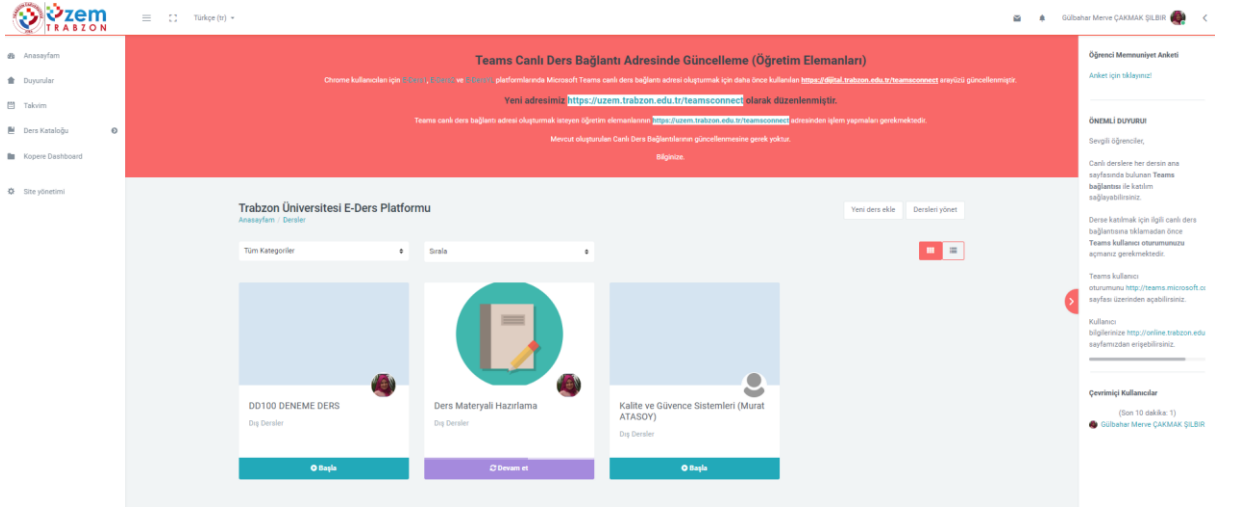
Uzem TRABZON

Türkçe (tr)

Gülbahar Merve ÇAKMAK ŞILBIR

Anasayfam
Duyurular
Takvim
Ders Kataloğu
Kopere Dashboard
Site yönetimi

Teams Canlı Ders Bağlantı Adresinde Güncelleme (Öğretim Elemanları)

Chrome kullanıcıları için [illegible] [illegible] ve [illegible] platformlarında Microsoft Teams canlı ders bağlantı adresi oluşturmak için daha önce kullanılan https://dijital.trabzon.edu.tr/teamsconnect arayüzü güncellenmiştir.

Yeni adresimiz https://uzem.trabzon.edu.tr/teamsconnect olarak düzenlenmiştir.

Teams canlı ders bağlantı adresi oluşturmak isteyen öğretim elemanlarının https://uzem.trabzon.edu.tr/teamsconnect adresinden işlem yapmaları gerekmektedir.

Mevcut oluşturulan Canlı Ders Bağlantılarının güncellenmesine gerek yoktur.

Bilginize.

Trabzon Üniversitesi E-Ders Platformu
Anasayfam / Dersler

Yeni ders ekle
Dersleri yönet

Tüm Kategoriler
Sırala

DD100 DENEME DERS
Dış Dersler
Başla

Ders Materyali Hazırlama
Dış Dersler
Devam et

Kalite ve Güvence Sistemleri (Murat ATASOY)
Dış Dersler
Başla

Öğrenci Memnuniyet Anketi
Anket için tıklayınız!

ÖNEMLİ DUYURU
Sevgili öğrenciler,

Canlı derslere her dersin ana sayfasında bulunan Teams bağlantısı ile katılım sağlayabilirsiniz.

Derse katılmak için ilgili canlı ders bağlantısına tıklamadan önce Teams kullanıcı oturumunuzu açmanız gerekmektedir.

Teams kullanıcı oturumunu http://teams.microsoft.c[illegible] sayfası üzerinden açabilirsiniz.

Kullanıcı bilgilerinize http://online.trabzon.edu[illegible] sayfamızdan erişebilirsiniz.

Çevrimiçi Kullanıcılar
(Son 10 dakika: 1)
Gülbahar Merve ÇAKMAK ŞILBIR